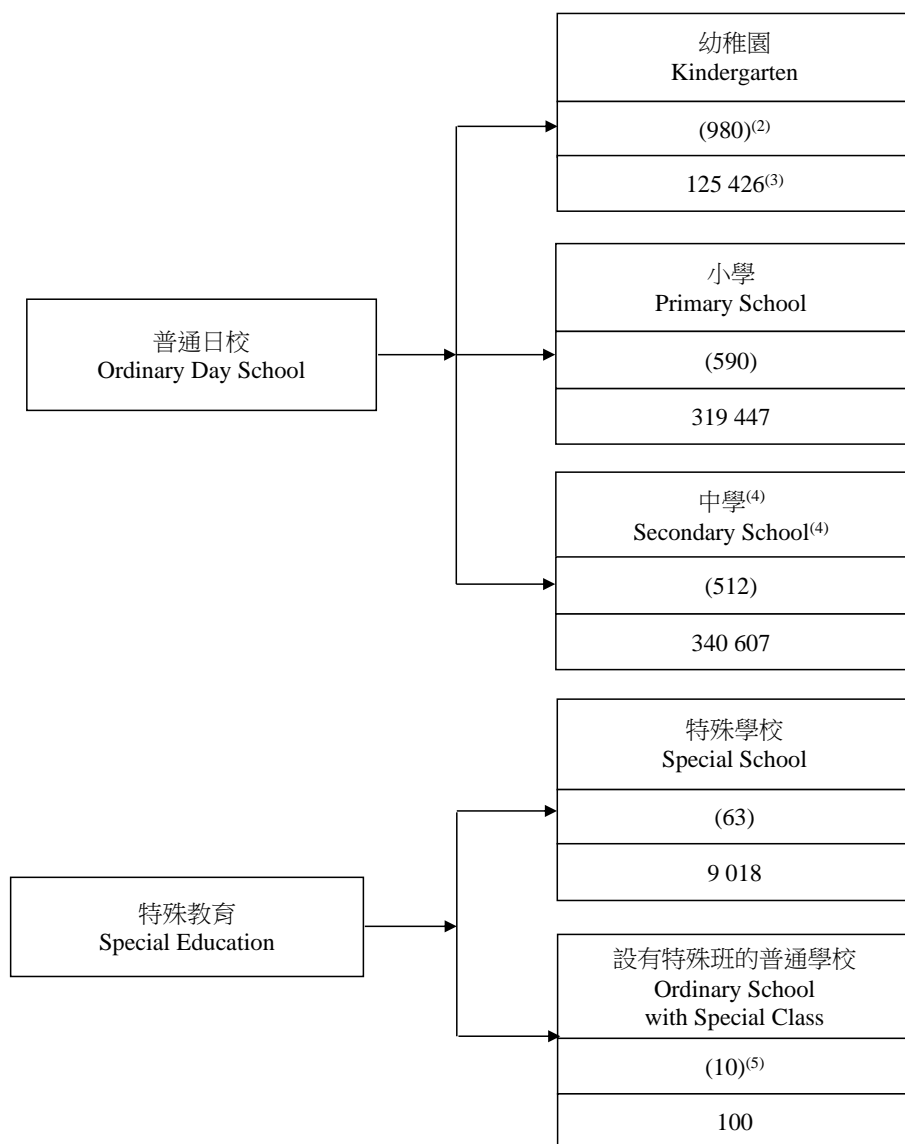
普通日校
Ordinary Day School

幼稚園
Kindergarten

$(980)^{(2)}$

$125\ 426^{(3)}$

小學
Primary School

(590)

319 447

中學$^{(4)}$
Secondary School$^{(4)}$

(512)

340 607

特殊教育
Special Education

特殊學校
Special School

(63)

9 018

設有特殊班的普通學校
Ordinary School
with Special Class

$(10)^{(5)}$

100